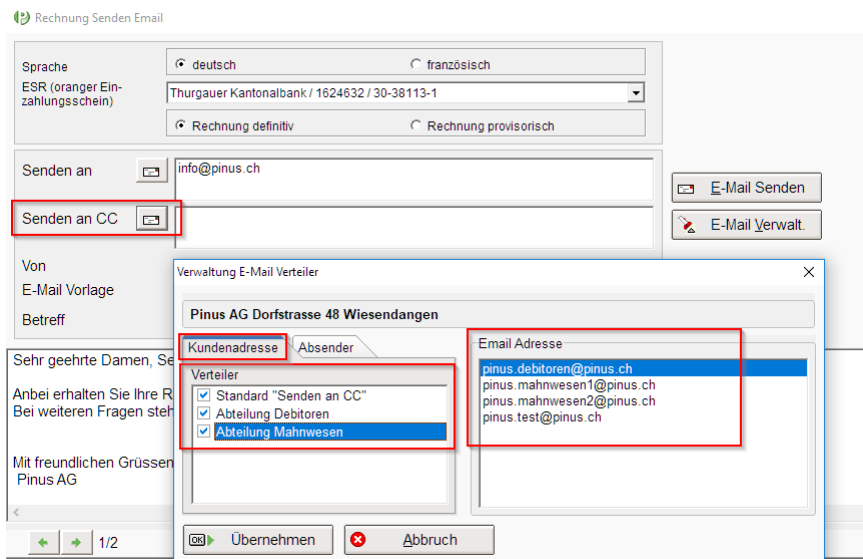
Rechnung Senden Email

Sprache
deutsch
französisch
ESR (oranger Einzahlungsschein)
Thurgauer Kantonalbank / 1624632 / 30-38113-1
Rechnung definitiv
Rechnung provisorisch

Senden an
info@pinus.ch
Senden an CC
E-Mail Senden
E-Mail Verwalt.
Von
E-Mail Vorlage
Betreff

Sehr geehrte Damen, Se

Anbei erhalten Sie Ihre R
Bei weiteren Fragen steh

Mit freundlichen Grüssen
Pinus AG

1/2

Verwaltung E-Mail Verteiler
Pinus AG Dorfstrasse 48 Wiesendangen
Kundenadresse
Absender
Verteiler
Standard "Senden an CC"
Abteilung Debitoren
Abteilung Mahnwesen
Email Adresse
pinus.debitoren@pinus.ch
pinus.mahnwesen1@pinus.ch
pinus.mahnwesen2@pinus.ch
pinus.test@pinus.ch
OK Übernehmen
Abbruch